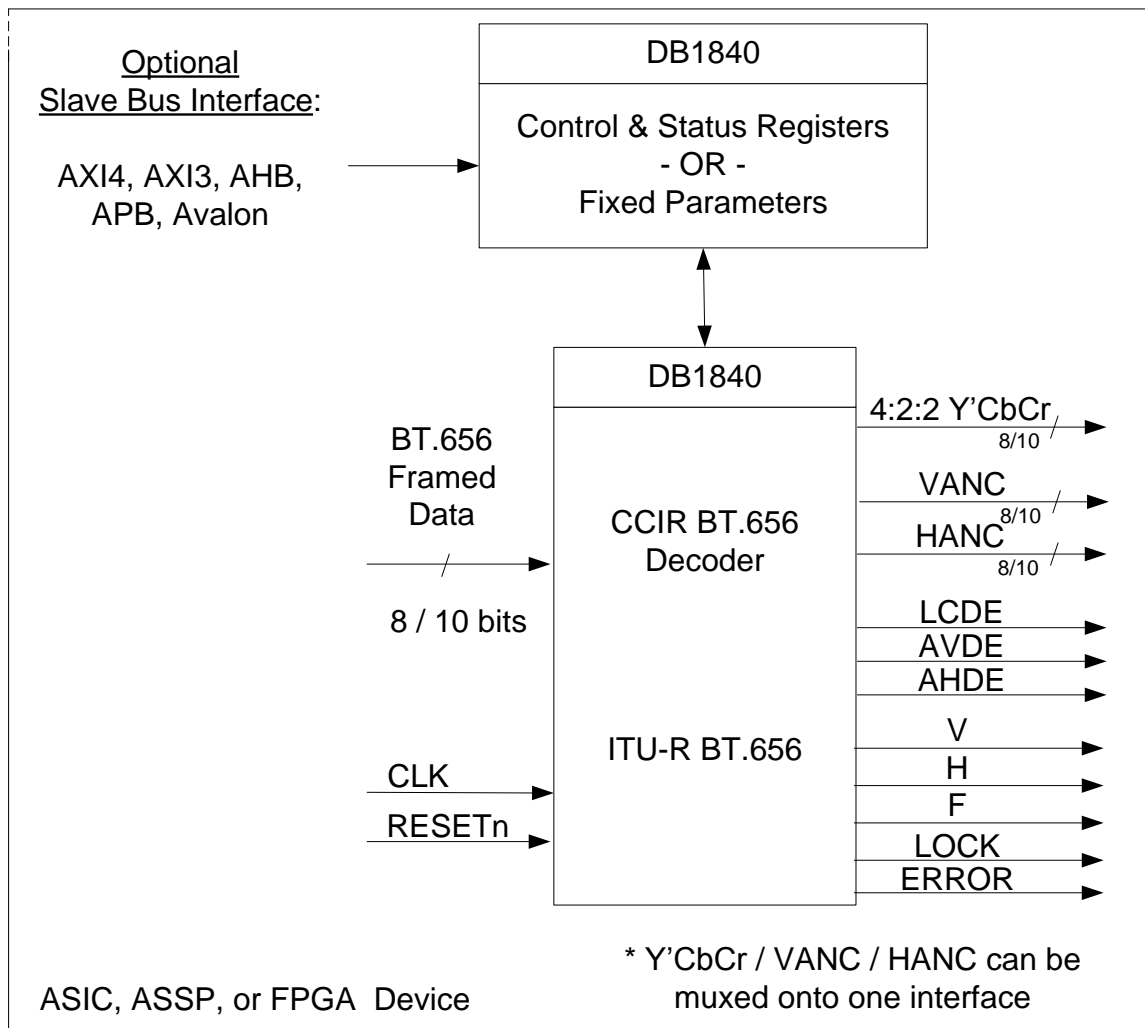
Optional
Slave Bus Interface:

AXI4, AXI3, AHB, APB, Avalon

DB1840

Control & Status Registers
- OR -
Fixed Parameters

DB1840

CCIR BT.656
Decoder

ITU-R BT.656

BT.656
Framed
Data

8 / 10 bits

CLK

RESETn

4:2:2 Y'CbCr
8/10

VANC
8/10

HANC
8/10

LCDE

AVDE

AHDE

V

H

F

LOCK

ERROR

* Y'CbCr / VANC / HANC can be muxed onto one interface

ASIC, ASSP, or FPGA Device